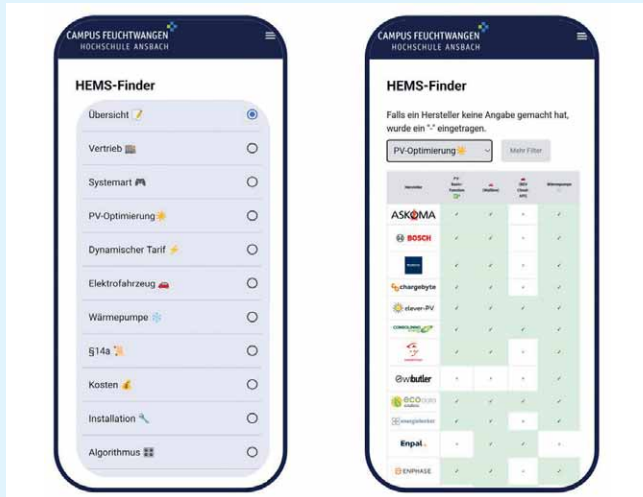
CAMPUS FEUCHTWANGEN
HOCHSCHULE ANSBACH

HEMS-Finder

Übersicht
Vertrieb
Systemart
PV-Optimierung
Dynamischer Tarif
Elektrofahrzeug
Wärmepumpe
§14a
Kosten
Installation
Algorithmus

CAMPUS FEUCHTWANGEN
HOCHSCHULE ANSBACH

HEMS-Finder

Falls ein Hersteller keine Angabe gemacht hat, wurde ein "-" eingetragen.

PV-Optimierung
Mehr Filter

| Hersteller | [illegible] | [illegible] | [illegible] | Wärmepumpe |
|---|---|---|---|---|
| ASKOMA | ✓ | ✓ | - | ✓ |
| BOSCH | ✓ | ✓ | - | ✓ |
| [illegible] | ✓ | ✓ | ✓ | ✓ |
| chargebyte | ✓ | ✓ | ✓ | ✓ |
| clever-PV | ✓ | ✓ | ✓ | ✓ |
| CONSOLINNO | ✓ | ✓ | ✓ | ✓ |
| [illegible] | ✓ | ✓ | - | ✓ |
| ewbutler | - | - | - | ✓ |
| ecocoach | ✓ | ✓ | ✓ | ✓ |
| energielenker | ✓ | ✓ | ✓ | ✓ |
| Enpal. | - | ✓ | ✓ | - |
| ENPHASE | ✓ | ✓ | - | ✓ |